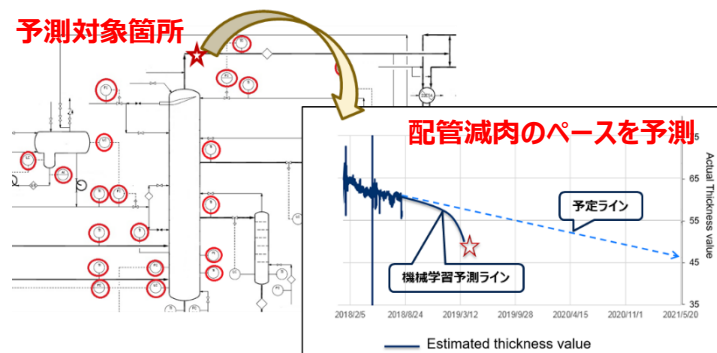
予測対象箇所

配管減肉のペースを予測

Actual Thickness value

65
55
45
35

予定ライン

機械学習予測ライン

2018/2/5
2018/8/24
2019/3/12
2019/9/28
2020/4/15
2020/11/1
2021/5/20

Estimated thickness value